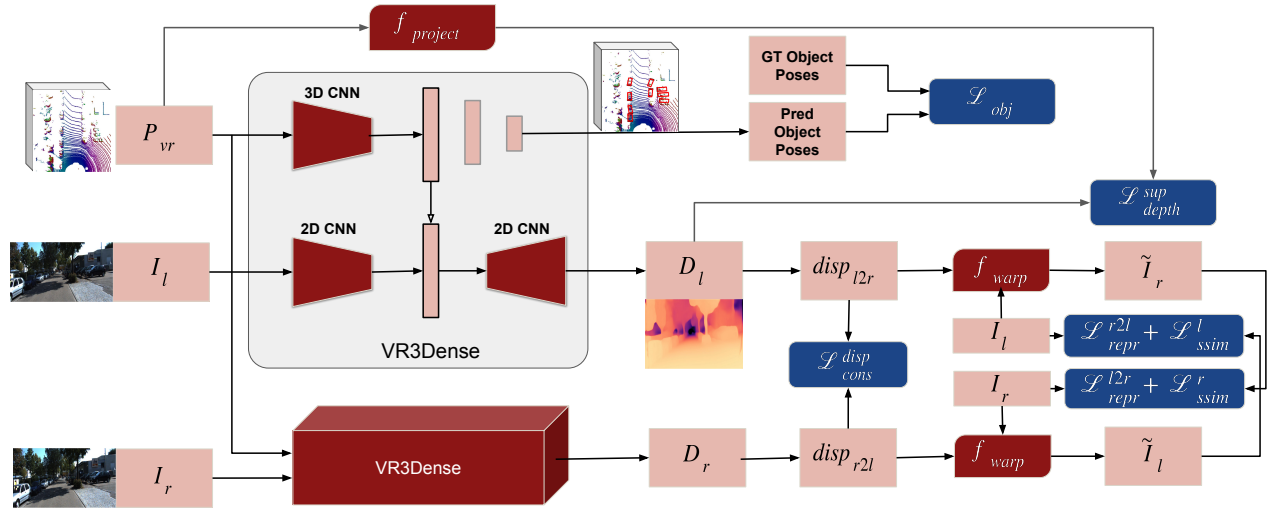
$f_{project}$

GT Object Poses

Pred Object Poses

$\mathscr{L}_{obj}$

$P_{vr}$

3D CNN

2D CNN

2D CNN

VR3Dense

$\mathscr{L}^{sup}_{depth}$

$I_l$

$D_l$

$disp_{l2r}$

$f_{warp}$

$\tilde{I}_r$

$I_l$

$\mathscr{L}^{r2l}_{repr} + \mathscr{L}^{l}_{ssim}$

$\mathscr{L}^{disp}_{cons}$

$I_r$

$\mathscr{L}^{l2r}_{repr} + \mathscr{L}^{r}_{ssim}$

$I_r$

VR3Dense

$D_r$

$disp_{r2l}$

$f_{warp}$

$\tilde{I}_l$